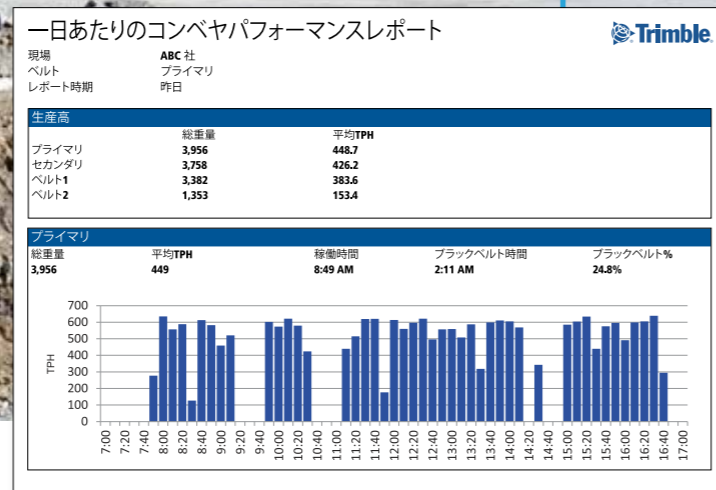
一日あたりのコンベヤパフォーマンスレポート

Trimble

現場 ABC 社
ベルト プライマリ
レポート時期 昨日

生産高

| | 総重量 | 平均TPH |
|---|---|---|
| プライマリ | 3,956 | 448.7 |
| セカンダリ | 3,758 | 426.2 |
| ベルト1 | 3,382 | 383.6 |
| ベルト2 | 1,353 | 153.4 |

プライマリ

| 総重量 | 平均TPH | 稼働時間 | ブラックベルト時間 | ブラックベルト% |
|---|---|---|---|---|
| 3,956 | 449 | 8:49 AM | 2:11 AM | 24.8% |

700
600
500
400
300
200
100
0
TPH
7:00 7:20 7:40 8:00 8:20 8:40 9:00 9:20 9:40 10:00 10:20 10:40 11:00 11:20 11:40 12:00 12:20 12:40 13:00 13:20 13:40 14:00 14:20 14:40 15:00 15:20 15:40 16:00 16:20 16:40 17:00